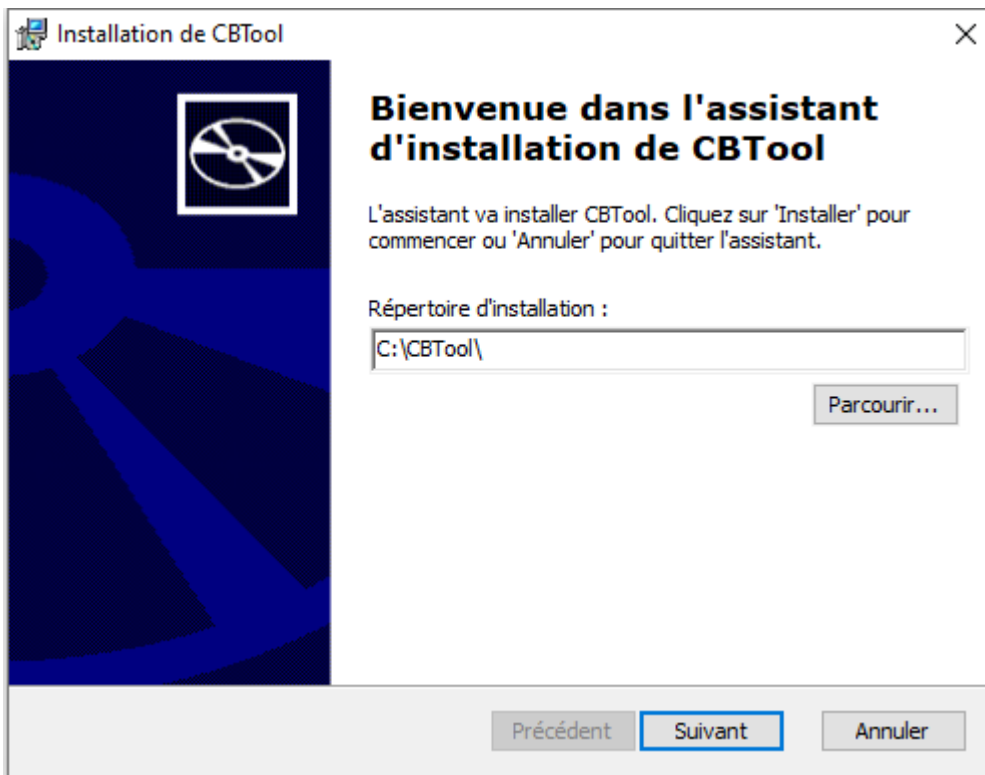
Installation de CBTool

Bienvenue dans l'assistant d'installation de CBTool

L'assistant va installer CBTool. Cliquez sur 'Installer' pour commencer ou 'Annuler' pour quitter l'assistant.

Répertoire d'installation :

C:\CBTool\

Parcourir...

Précédent Suivant Annuler